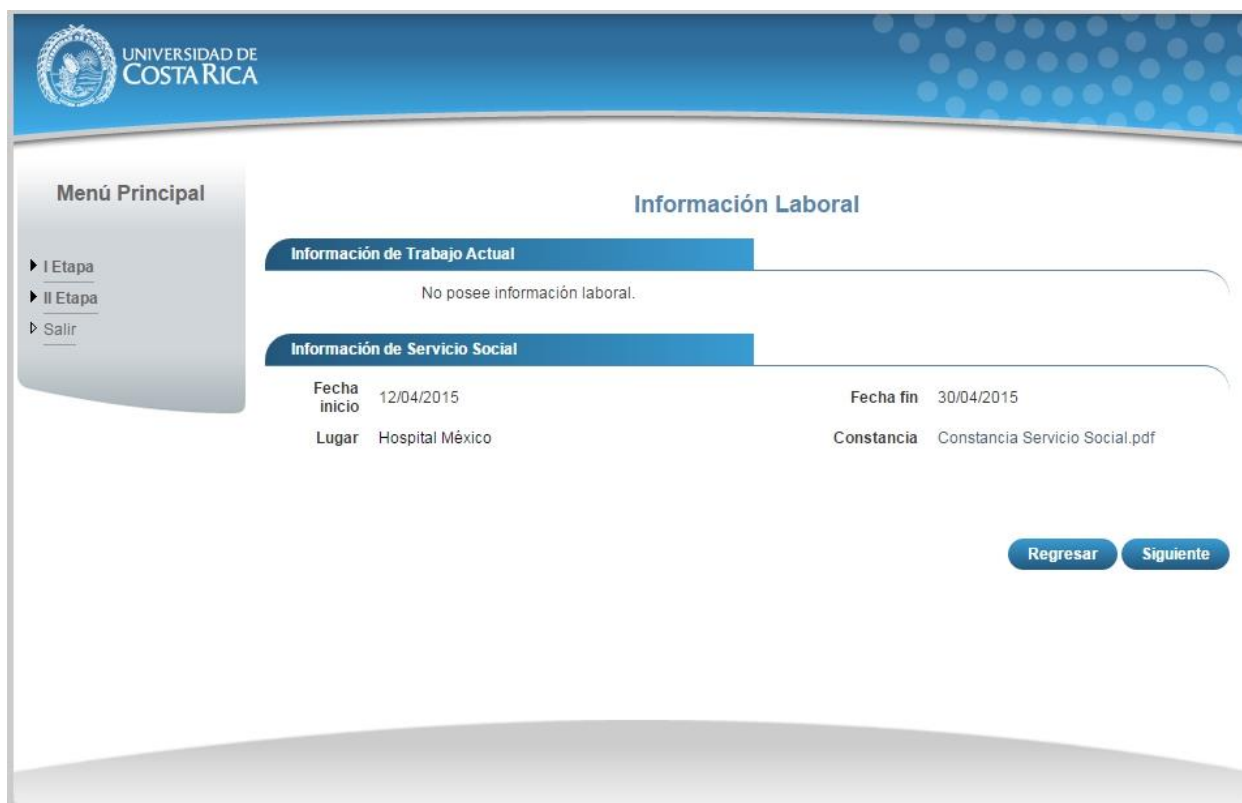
UNIVERSIDAD DE COSTA RICA

Menú Principal

I Etapa
II Etapa
Salir

Información Laboral

Información de Trabajo Actual

No posee información laboral.

Información de Servicio Social

| | | | |
|---|---|---|---|
| Fecha inicio | 12/04/2015 | Fecha fin | 30/04/2015 |
| Lugar | Hospital México | Constancia | Constancia Servicio Social.pdf |

Regresar Siguiente